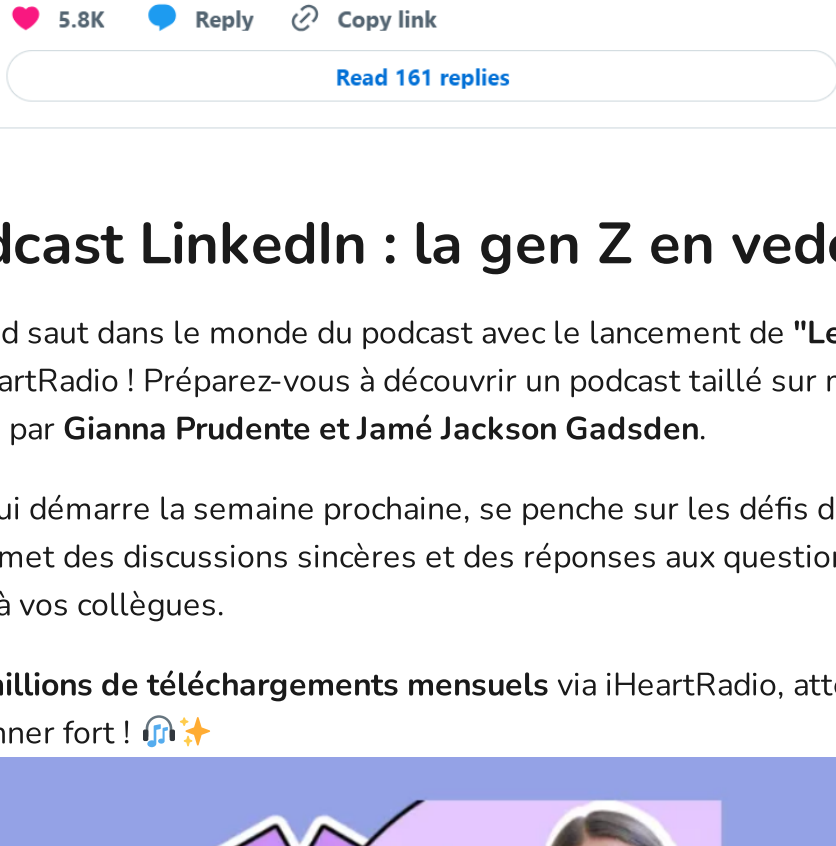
5.8K Reply Copy link

Read 161 replies

dcast LinkedIn : la gen Z en vede

d saut dans le monde du podcast avec le lancement de "Le artRadio ! Préparez-vous à découvrir un podcast taillé sur r par Gianna Prudente et Jamé Jackson Gadsden.

ui démarre la semaine prochaine, se penche sur les défis d met des discussions sincères et des réponses aux questior à vos collègues.

nillions de téléchargements mensuels via iHeartRadio, att nner fort ! 🎧✨